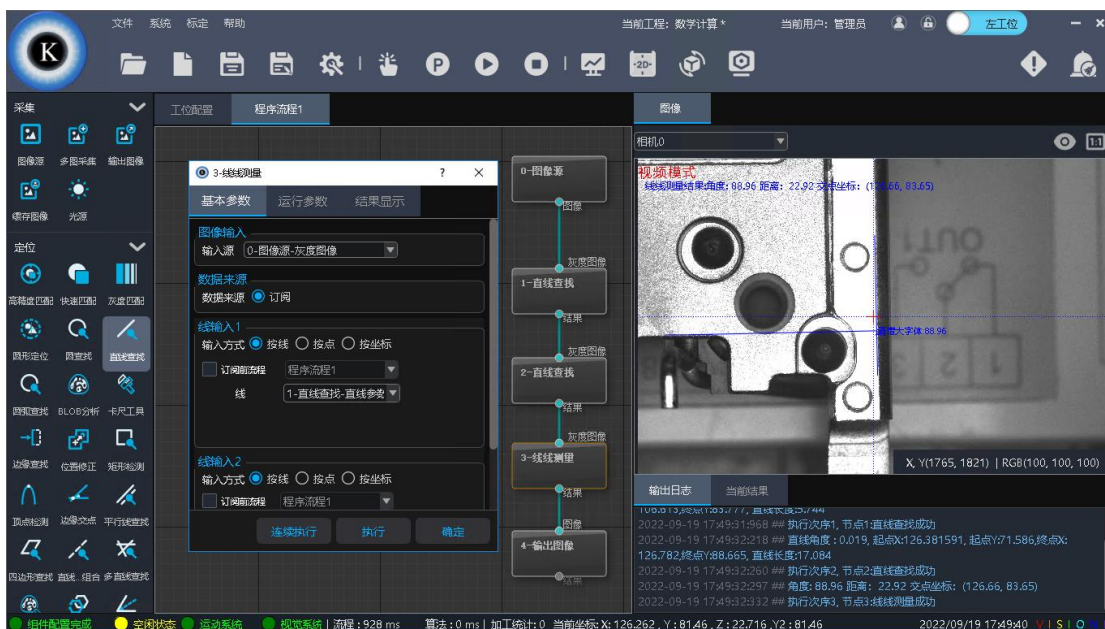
文件 系统 标定 帮助

当前工程: 数学计算 *

当前用户: 管理员

左工位

采集

图像源 多图采集 输出图像

缓存图像 光源

定位

高精度匹配 快速匹配 灰度匹配

圆形定位 圆查找 直线查找

圆弧查找 BLOB分析 卡尺工具

边缘查找 位置修正 矩形检测

顶点检测 边缘交点 平行线查找

四边形查找 直线.组合 多直线查找

工位配置 程序流程1

3-线线测量 ? ×

基本参数 运行参数 结果显示

图像输入

输入源 0-图像源-灰度图像

数据来源

数据来源 订阅

线输入1

输入方式 按线 按点 按坐标

订阅前流程 程序流程1

线 1-直线查找-直线参数

线输入2

输入方式 按线 按点 按坐标

订阅前流程 程序流程1

连续执行 执行 确定

0-图像源

图像

灰度图像

1-直线查找

结果

灰度图像

2-直线查找

结果

灰度图像

3-线线测量

结果

图像

4-输出图像

结果

图像

相机0

视频模式

线线测量结果:角度: 88.96 距离: 22.92 交点坐标: (126.66, 83.65)

角度大字体:88.96

X, Y(1765, 1821) | RGB(100, 100, 100)

输出日志 当前结果

106.813,终点Y:85.777, 直线长度:5.744

2022-09-19 17:49:31:968 ## 执行次序1, 节点1:直线查找成功

2022-09-19 17:49:32:218 ## 直线角度 : 0.019, 起点X:126.381591, 起点Y:71.586,终点X:126.782,终点Y:88.665, 直线长度:17.084

2022-09-19 17:49:32:260 ## 执行次序2, 节点2:直线查找成功

2022-09-19 17:49:32:297 ## 角度: 88.96 距离: 22.92 交点坐标: (126.66, 83.65)

2022-09-19 17:49:32:332 ## 执行次序3, 节点3:线线测量成功

组件配置完成 空闲状态 运动系统 视觉系统 | 流程 : 928 ms 算法 : 0 ms | 加工统计: 0 当前坐标: X: 126.262 , Y : 81.46 , Z : 22.716 , Y2 : 81.46 2022/09/19 17:49:40